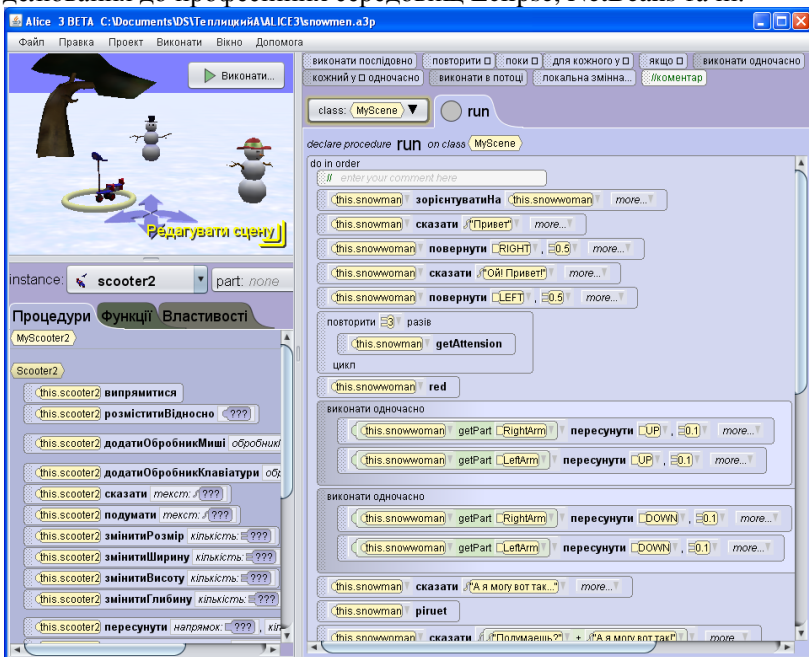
Alice 3 BETA C:\Documents\DS\ТеплицкийА\ALICE3\snowmen.a3p

Файл Правка Проект Виконати Вікно Допомога

Виконати...

Редагувати сцену

instance: scooter2 part: none

Процедури Функції Властивості

MyScooter2

Scooter2

this.scooter2 випрямитися
this.scooter2 розміститиВідносно ???
this.scooter2 додатиОбробникМиші обробник
this.scooter2 додатиОбробникКлавіатури об
this.scooter2 сказати текст: ???
this.scooter2 подумати текст: ???
this.scooter2 змінитиРозмір кількість: ???
this.scooter2 змінитиШирину кількість: ???
this.scooter2 змінитиВисоту кількість: ???
this.scooter2 змінитиГлибину кількість: ???
this.scooter2 пересунути напрямок: ??? , кі

виконати послідовно повторити поки для кожного у якщо виконати одночасно кожний у одночасно виконати в потоці локальна змінна... //коментар

class: MyScene run

declare procedure run on class MyScene

do in order
// enter your comment here
this.snowman зорієнтуватиНа this.snowwoman more...
this.snowman сказати "Привет" more...
this.snowwoman повернути RIGHT , 0.5 more...
this.snowwoman сказати "Ой! Привет!" more...
this.snowwoman повернути LEFT , 0.5 more...
повторити 3 разів
this.snowman getAttension
цикл
this.snowwoman red
виконати одночасно
this.snowwoman getPart RightArm пересунути UP , 0.1 more...
this.snowwoman getPart LeftArm пересунути UP , 0.1 more...
виконати одночасно
this.snowwoman getPart RightArm пересунути DOWN , 0.1 more...
this.snowwoman getPart LeftArm пересунути DOWN , 0.1 more...
this.snowman сказати "А я могу вот так..." more...
this.snowman piruet
this.snowwoman сказати "Подумаешь?" + "А я могу вот так!" more...